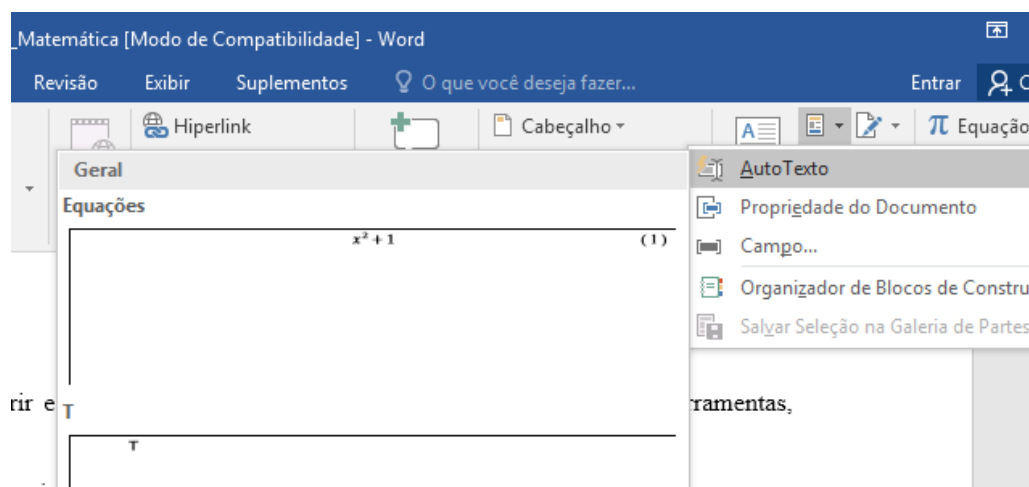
_Matemática [Modo de Compatibilidade] - Word

Revisão Exibir Suplementos O que você deseja fazer...

Entrar

Hiperlink

Cabeçalho

Equação

Geral

Equações

$x^2+1$ (1)

T

T

AutoTexto

Propriedade do Documento

Campo...

Organizador de Blocos de Constru

Salvar Seleção na Galeria de Partes

rir e

rramentas,